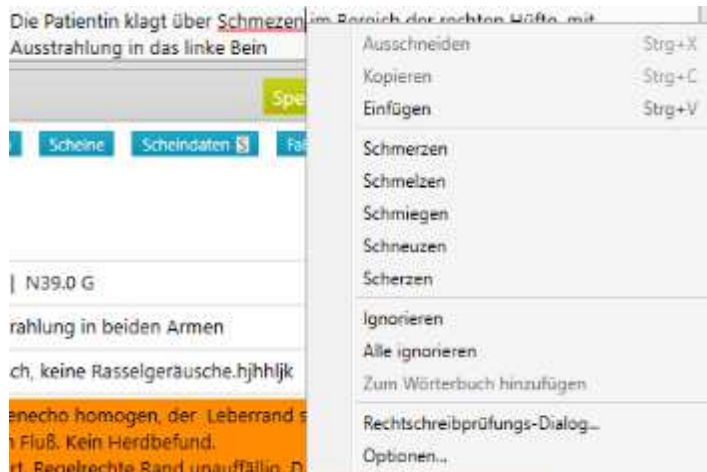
Die Patientin klagt über Schmezen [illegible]
Ausstrahlung in das linke Bein

Spe

Scheine Scheindaten S Fa

| N39.0 G

rahlung in beiden Armen

ch, keine Rasselgeräusche.hjhhljk

enecho homogen, der Leberrand s
n Fluß. Kein Herdbefund.
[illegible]

Ausschneiden Strg+X
Kopieren Strg+C
Einfügen Strg+V

Schmerzen
Schmelzen
Schmiegen
Schneuzen
Scherzen

Ignorieren
Alle ignorieren
Zum Wörterbuch hinzufügen

Rechtschreibprüfungs-Dialog...
Optionen...